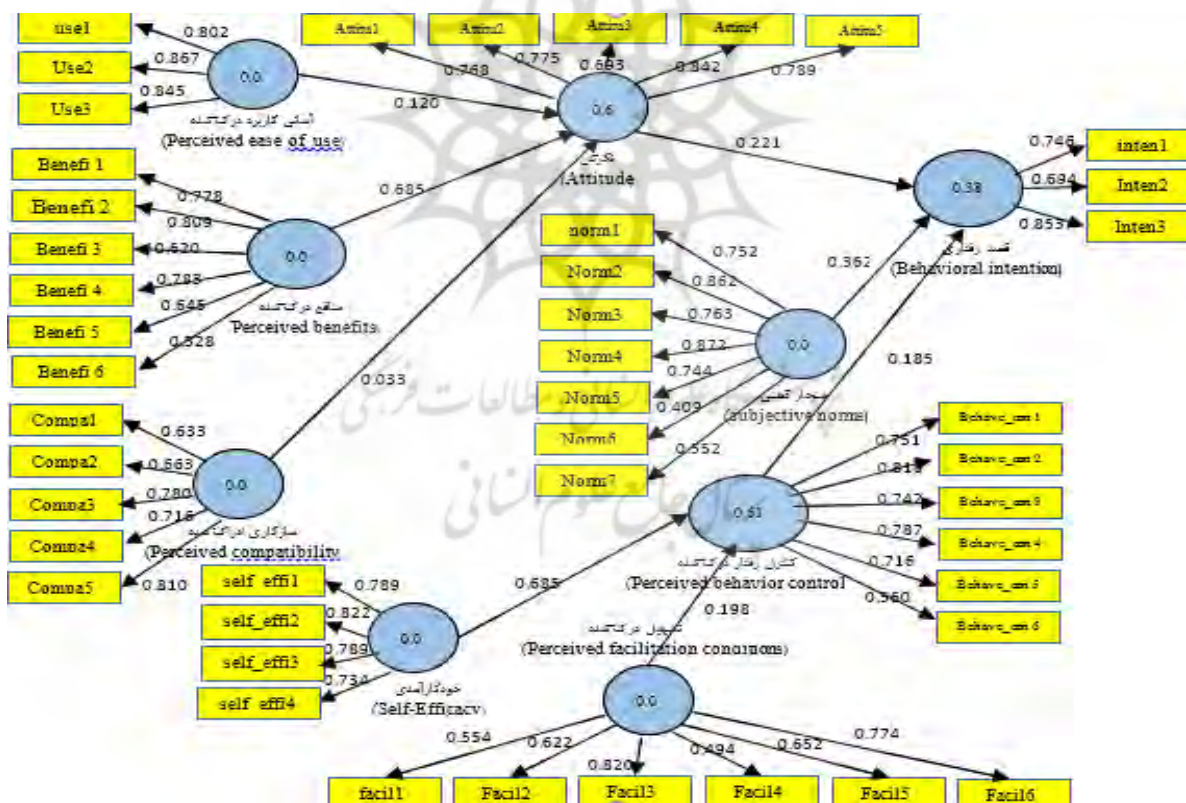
use1
Use2
Use3
0.802
0.867
0.845
0.0
آسانی کاربرد درک‌شده
(Perceived ease of use)
Attitu1
Attitu2
Attitu3
Attitu4
Attitu5
0.768
0.775
0.693
0.842
0.789
0.120
0.6
نگرش
(Attitude
0.221
inten1
Inten2
Inten3
0.746
0.694
0.853
0.38
قصد رفتاری
(Behavioral intention)
Benefi 1
Benefi 2
Benefi 3
Benefi 4
Benefi 5
Benefi 6
0.778
0.809
0.520
0.788
0.645
0.528
0.0
منافع درک‌شده
Perceived benefits
0.685
norm1
Norm2
Norm3
Norm4
Norm5
Norm6
Norm7
0.752
0.862
0.763
0.872
0.744
0.409
0.552
0.0
هنجار ذهنی
(subjective norms)
0.362
0.185
0.033
Compa1
Compa2
Compa3
Compa4
Compa5
0.633
0.663
0.780
0.716
0.810
0.0
سازگاری درک‌شده
(Perceived compatibility
Behavo_con 1
Behavo_con 2
Behavo_con 3
Behavo_con 4
Behavo_con 5
Behavo_con 6
0.751
0.819
0.742
0.787
0.716
0.560
0.51
کنترل رفتار درک‌شده
(Perceived behavior control
self_effi1
self_effi2
self_effi3
self_effi4
0.789
0.822
0.789
0.734
0.0
خودکارآمدی
(Self-Efficacy)
0.685
0.198
تسهیل درک‌شده
(Perceived facilitation conditions)
0.0
facil1
Facil2
Facil3
Facil4
Facil5
Facil6
0.554
0.622
0.820
0.494
0.652
0.774